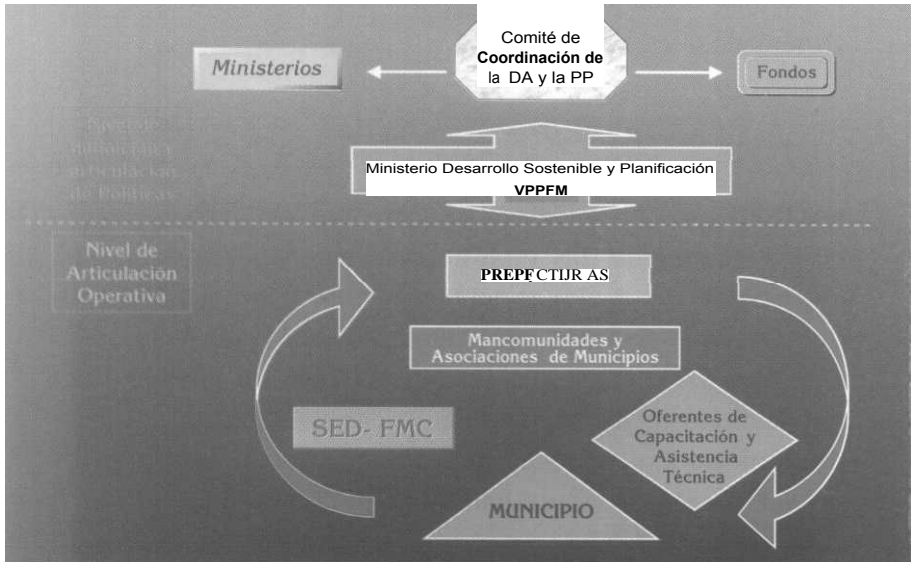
Comité de
Coordinación de
la DA y la PP

Ministerios

Fondos

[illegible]

Ministerio Desarrollo Sostenible y Planificación
VPPFM

Nivel de Articulación Operativa

PREPFCTIJR AS

Mancomunidades y Asociaciones de Municipios

SED- FMC

Oferentes de Capacitación y Asistencia Técnica

MUNICIPIO